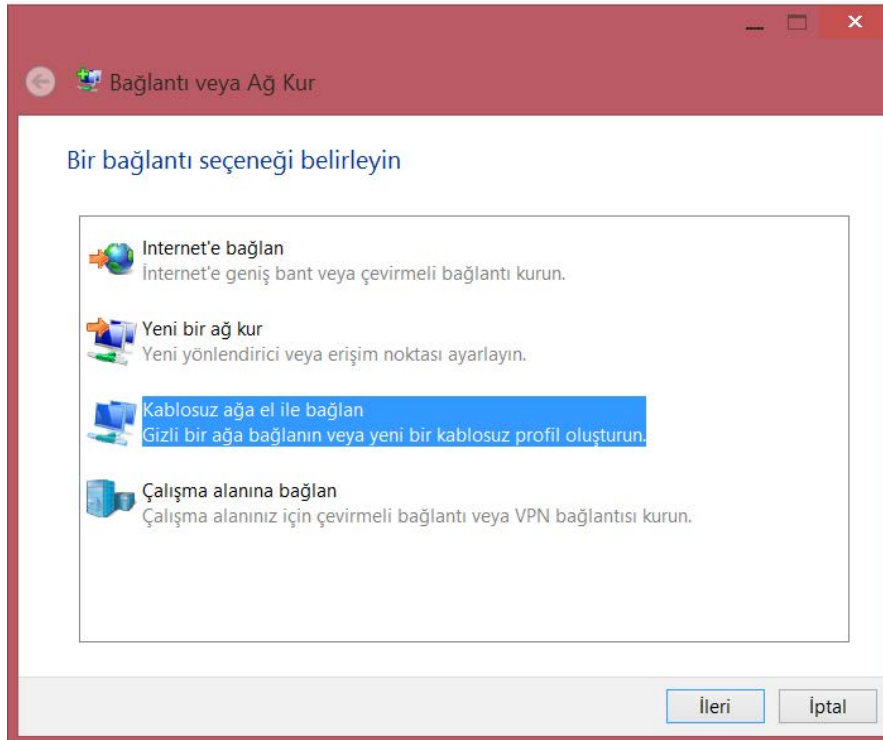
Bağlantı veya Ağ Kur

Bir bağlantı seçeneği belirleyin

Internet'e bağlan
İnternet'e geniş bant veya çevirmeli bağlantı kurun.

Yeni bir ağ kur
Yeni yönlendirici veya erişim noktası ayarlayın.

Kablosuz ağa el ile bağlan
Gizli bir ağa bağlanın veya yeni bir kablosuz profil oluşturun.

Çalışma alanına bağlan
Çalışma alanınız için çevirmeli bağlantı veya VPN bağlantısı kurun.

İleri
İptal